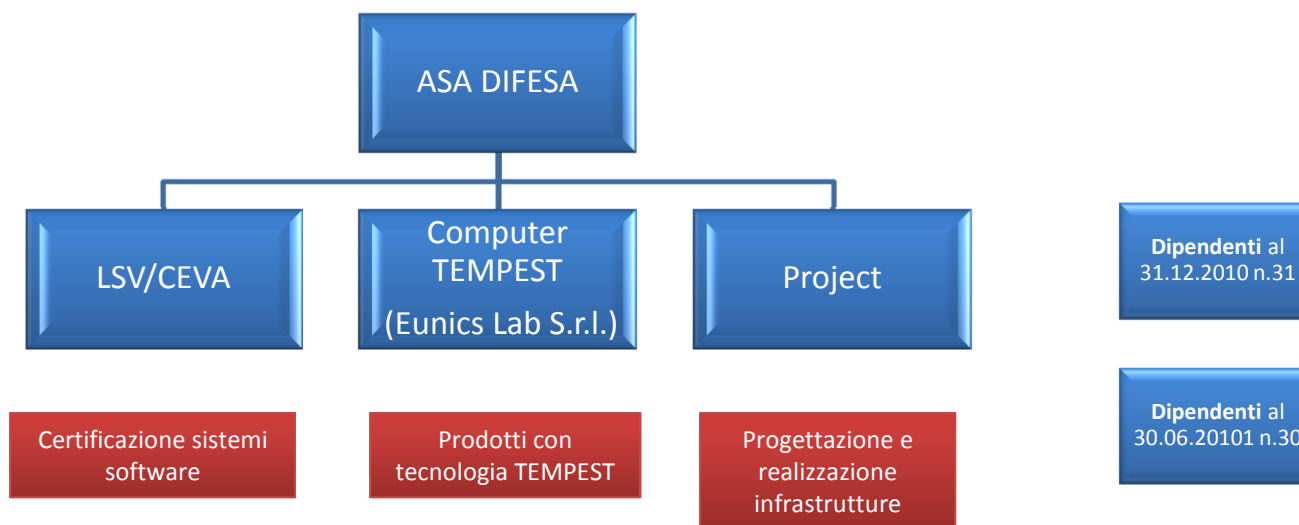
ASA DIFESA

LSV/CEVA

Computer TEMPEST (Eunics Lab S.r.l.)

Project

Dipendenti al 31.12.2010 n.31

Certificazione sistemi software

Prodotti con tecnologia TEMPEST

Progettazione e realizzazione infrastrutture

Dipendenti al 30.06.20101 n.30